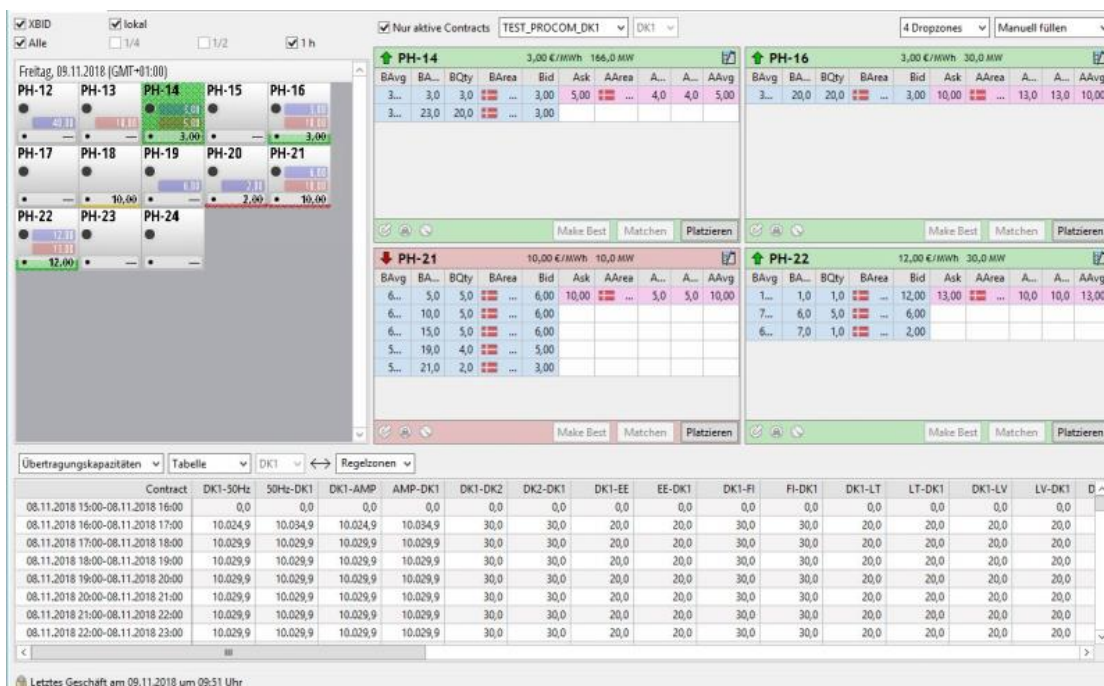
XBID lokal
Alle 1/4 1/2 1 h

Freitag, 09.11.2018 (GMT+01:00)

PH-12 PH-13 PH-14 PH-15 PH-16
40,0 10,0 5,00 5,00 3,00 10,0
3,00 3,00
PH-17 PH-18 PH-19 PH-20 PH-21
5,00 10,0 2,00 10,00
10,00 2,00 10,00
PH-22 PH-23 PH-24
12,00 13,00
12,00

Nur aktive Contracts TEST_PROCOM_DK1 DK1 4 Dropzones Manuell füllen

PH-14 3,00 €/MWh 166,0 MW

| BAvg | BA... | BQty | BArea | | Bid | Ask | AArea | | A... | A... | AAvg |
|---|---|---|---|---|---|---|---|---|---|---|---|
| 3... | 3,0 | 3,0 | | ... | 3,00 | 5,00 | | ... | 4,0 | 4,0 | 5,00 |
| 3... | 23,0 | 20,0 | | ... | 3,00 | | | | | | |

Make Best Matchen Platzieren

PH-16 3,00 €/MWh 30,0 MW

| BAvg | BA... | BQty | BArea | | Bid | Ask | AArea | | A... | A... | AAvg |
|---|---|---|---|---|---|---|---|---|---|---|---|
| 3... | 20,0 | 20,0 | | ... | 3,00 | 10,00 | | ... | 13,0 | 13,0 | 10,00 |

Make Best Matchen Platzieren

PH-21 10,00 €/MWh 10,0 MW

| BAvg | BA... | BQty | BArea | | Bid | Ask | AArea | | A... | A... | AAvg |
|---|---|---|---|---|---|---|---|---|---|---|---|
| 6... | 5,0 | 5,0 | | ... | 6,00 | 10,00 | | ... | 5,0 | 5,0 | 10,00 |
| 6... | 10,0 | 5,0 | | ... | 6,00 | | | | | | |
| 6... | 15,0 | 5,0 | | ... | 6,00 | | | | | | |
| 5... | 19,0 | 4,0 | | ... | 5,00 | | | | | | |
| 5... | 21,0 | 2,0 | | ... | 3,00 | | | | | | |

Make Best Matchen Platzieren

PH-22 12,00 €/MWh 30,0 MW

| BAvg | BA... | BQty | BArea | | Bid | Ask | AArea | | A... | A... | AAvg |
|---|---|---|---|---|---|---|---|---|---|---|---|
| 1... | 1,0 | 1,0 | | ... | 12,00 | 13,00 | | ... | 10,0 | 10,0 | 13,00 |
| 7... | 6,0 | 5,0 | | ... | 6,00 | | | | | | |
| 6... | 7,0 | 1,0 | | ... | 2,00 | | | | | | |

Make Best Matchen Platzieren

Übertragungskapazitäten Tabelle DK1 ⟷ Regelzonen

| Contract | DK1-50Hz | 50Hz-DK1 | DK1-AMP | AMP-DK1 | DK1-DK2 | DK2-DK1 | DK1-EE | EE-DK1 | DK1-FI | FI-DK1 | DK1-LT | LT-DK1 | DK1-LV | LV-DK1 | D |
|---|---|---|---|---|---|---|---|---|---|---|---|---|---|---|---|
| 08.11.2018 15:00-08.11.2018 16:00 | 0,0 | 0,0 | 0,0 | 0,0 | 0,0 | 0,0 | 0,0 | 0,0 | 0,0 | 0,0 | 0,0 | 0,0 | 0,0 | 0,0 | |
| 08.11.2018 16:00-08.11.2018 17:00 | 10.024,9 | 10.034,9 | 10.024,9 | 10.034,9 | 30,0 | 30,0 | 20,0 | 20,0 | 30,0 | 30,0 | 20,0 | 20,0 | 20,0 | 20,0 | |
| 08.11.2018 17:00-08.11.2018 18:00 | 10.029,9 | 10.029,9 | 10.029,9 | 10.029,9 | 30,0 | 30,0 | 20,0 | 20,0 | 30,0 | 30,0 | 20,0 | 20,0 | 20,0 | 20,0 | |
| 08.11.2018 18:00-08.11.2018 19:00 | 10.029,9 | 10.029,9 | 10.029,9 | 10.029,9 | 30,0 | 30,0 | 20,0 | 20,0 | 30,0 | 30,0 | 20,0 | 20,0 | 20,0 | 20,0 | |
| 08.11.2018 19:00-08.11.2018 20:00 | 10.029,9 | 10.029,9 | 10.029,9 | 10.029,9 | 30,0 | 30,0 | 20,0 | 20,0 | 30,0 | 30,0 | 20,0 | 20,0 | 20,0 | 20,0 | |
| 08.11.2018 20:00-08.11.2018 21:00 | 10.029,9 | 10.029,9 | 10.029,9 | 10.029,9 | 30,0 | 30,0 | 20,0 | 20,0 | 30,0 | 30,0 | 20,0 | 20,0 | 20,0 | 20,0 | |
| 08.11.2018 21:00-08.11.2018 22:00 | 10.029,9 | 10.029,9 | 10.029,9 | 10.029,9 | 30,0 | 30,0 | 20,0 | 20,0 | 30,0 | 30,0 | 20,0 | 20,0 | 20,0 | 20,0 | |
| 08.11.2018 22:00-08.11.2018 23:00 | 10.029,9 | 10.029,9 | 10.029,9 | 10.029,9 | 30,0 | 30,0 | 20,0 | 20,0 | 30,0 | 30,0 | 20,0 | 20,0 | 20,0 | 20,0 | |

Letztes Geschäft am 09.11.2018 um 09:51 Uhr